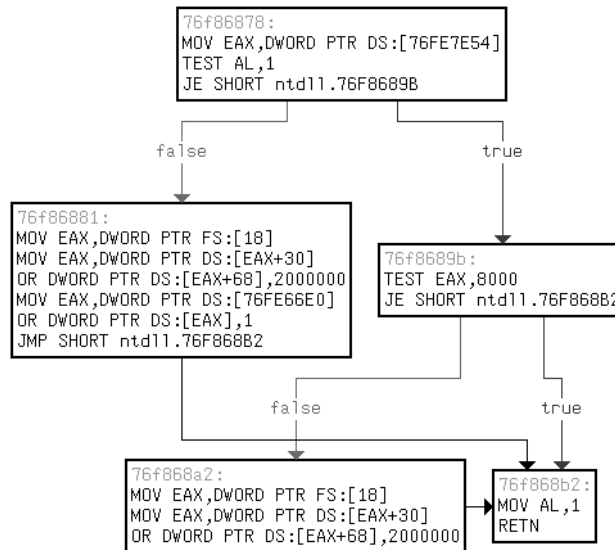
76f86878:
MOV EAX,DWORD PTR DS:[76FE7E54]
TEST AL,1
JE SHORT ntdll.76F8689B

false

true

76f86881:
MOV EAX,DWORD PTR FS:[18]
MOV EAX,DWORD PTR DS:[EAX+30]
OR DWORD PTR DS:[EAX+68],2000000
MOV EAX,DWORD PTR DS:[76FE66E0]
OR DWORD PTR DS:[EAX],1
JMP SHORT ntdll.76F868B2

76f8689b:
TEST EAX,8000
JE SHORT ntdll.76F868B2

false

true

76f868a2:
MOV EAX,DWORD PTR FS:[18]
MOV EAX,DWORD PTR DS:[EAX+30]
OR DWORD PTR DS:[EAX+68],2000000

76f868b2:
MOV AL,1
RETN